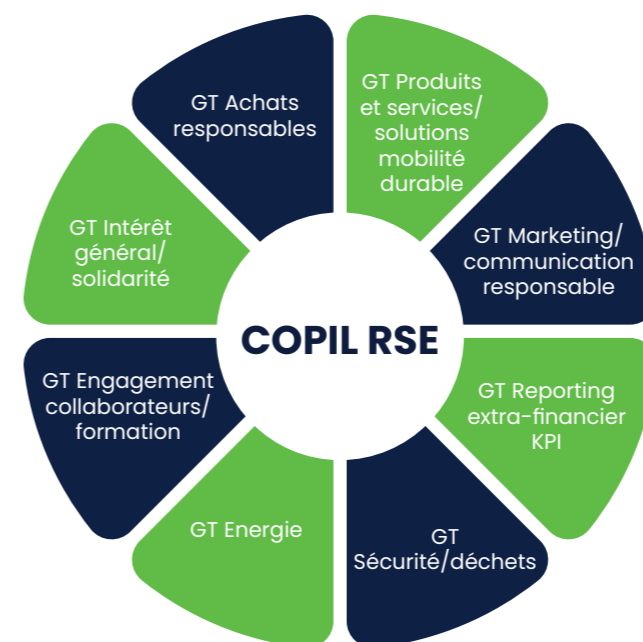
COPIL RSE

GT Achats responsables

GT Produits et services/ solutions mobilité durable

GT Marketing/ communication responsable

GT Reporting extra-financier KPI

GT Sécurité/déchets

GT Energie

GT Engagement collaborateurs/ formation

GT Intérêt général/ solidarité